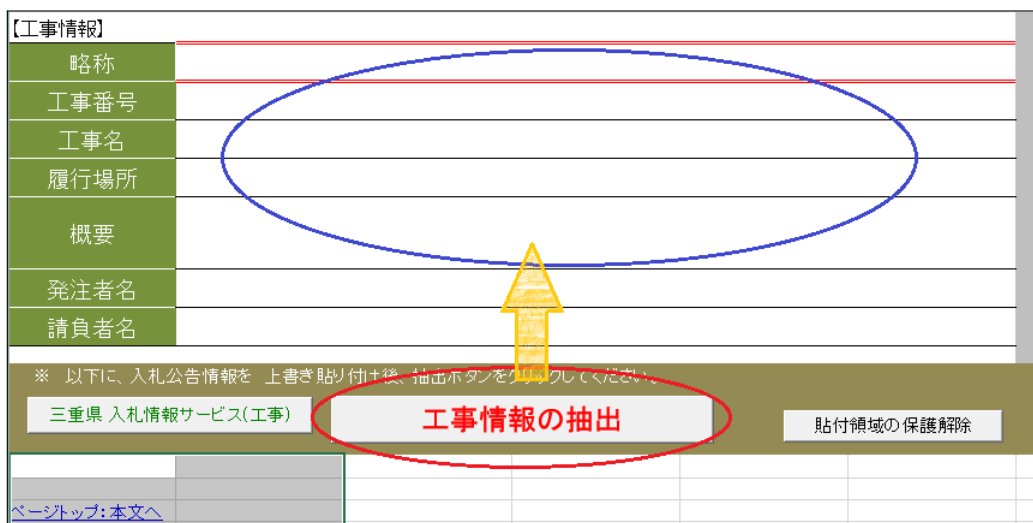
【工事情報】

| 略称 | |
|---|---|
| 工事番号 | |
| 工事名 | |
| 履行場所 | |
| 概要 | |
| 発注者名 | |
| 請負者名 | |

※　以下に、入札公告情報を　上書き貼り付け後、抽出ボタンを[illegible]してください。

三重県 入札情報サービス(工事)

工事情報の抽出

貼付領域の保護解除

ページトップ: 本文へ